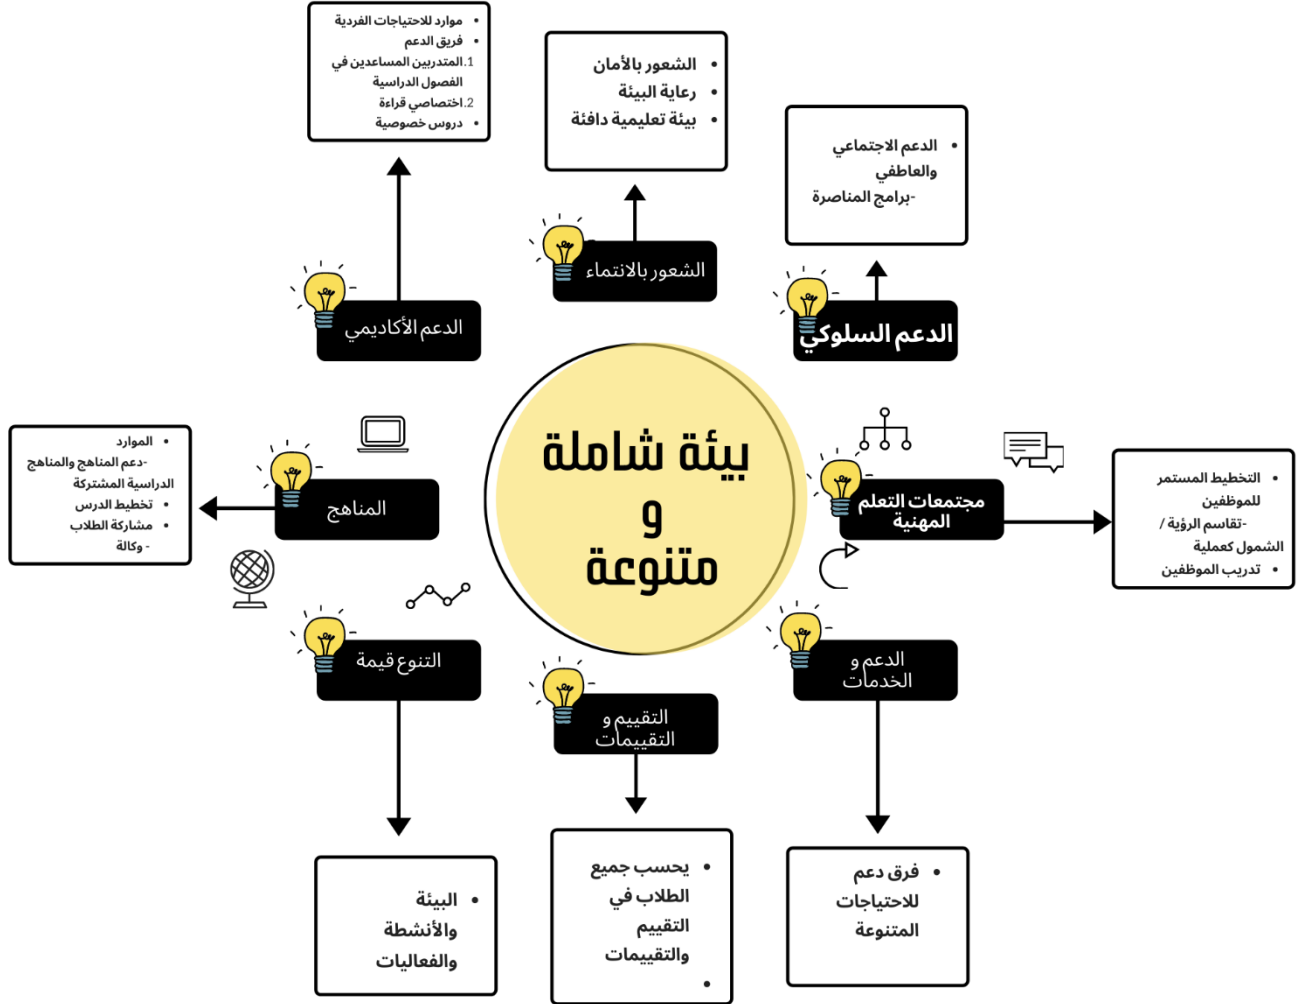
بيئة شاملة
و
متنوعة

الدعم الأكاديمي

• موارد للاحتياجات الفردية
• فريق الدعم
1.المتدربين المساعدين في الفصول الدراسية
2.اختصاصي قراءة
• دروس خصوصية

الشعور بالانتماء

• الشعور بالأمان
• رعاية البيئة
• بيئة تعليمية دافئة

الدعم السلوكي

• الدعم الاجتماعي والعاطفي
-برامج المناصرة

المناهج

• الموارد
-دعم المناهج والمناهج الدراسية المشتركة
• تخطيط الدرس
• مشاركة الطلاب
- وكالة

مجتمعات التعلم المهنية

• التخطيط المستمر للموظفين
-تقاسم الرؤية / الشمول كعملية
• تدريب الموظفين

التنوع قيمة

• البيئة والأنشطة والفعاليات

التقييم و التقييمات

• يحسب جميع الطلاب في التقييم والتقييمات
•

الدعم و الخدمات

• فرق دعم للاحتياجات المتنوعة